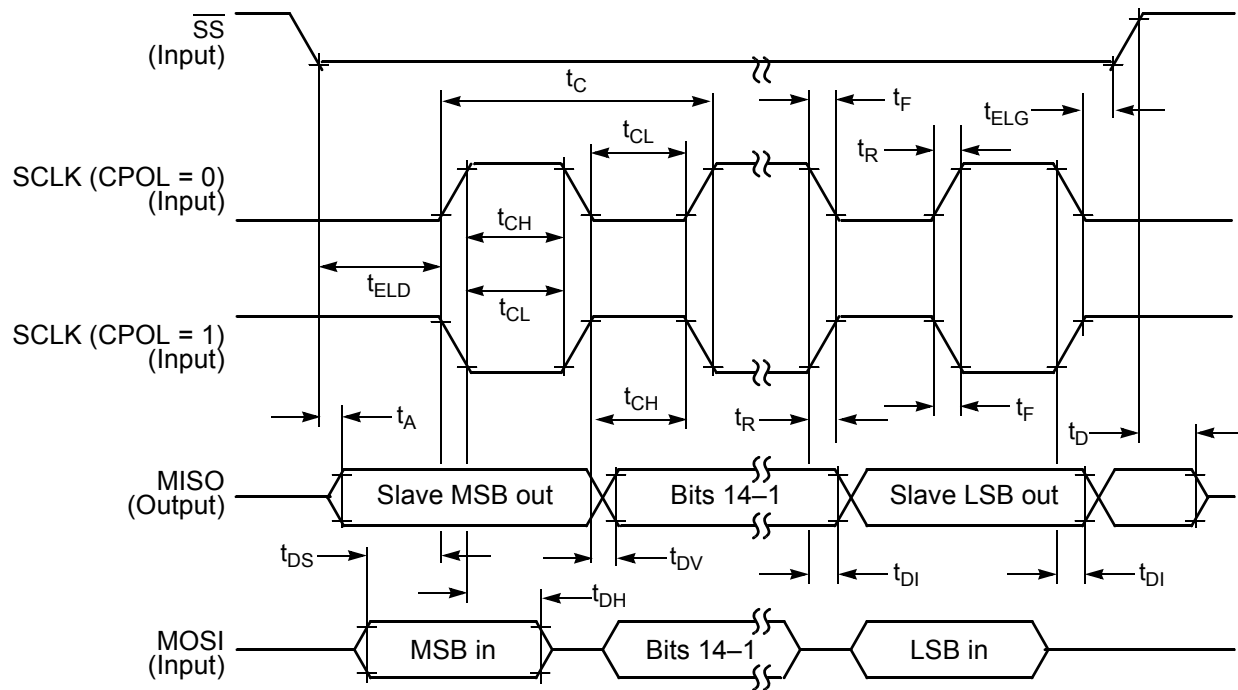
$\overline{SS}$
(Input)

$t_C$

$t_F$

$t_{ELG}$

$t_{CL}$

$t_R$

SCLK (CPOL = 0)
(Input)

$t_{CH}$

$t_{ELD}$

$t_{CL}$

SCLK (CPOL = 1)
(Input)

$t_{CH}$

$t_A$

$t_R$

$t_F$

$t_D$

MISO
(Output)

Slave MSB out

Bits 14–1

Slave LSB out

$t_{DS}$

$t_{DV}$

$t_{DI}$

$t_{DI}$

$t_{DH}$

MOSI
(Input)

MSB in

Bits 14–1

LSB in